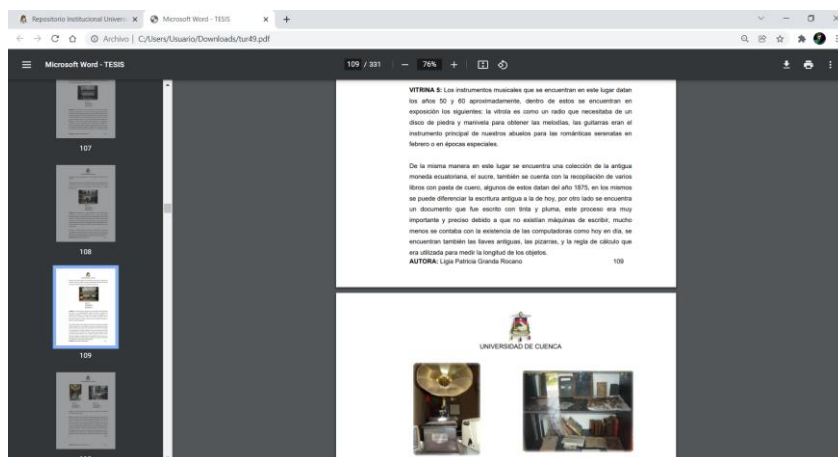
Repositorio Institucional Univers ×
Microsoft Word - TESIS ×
+

Archivo | C:/Users/Usuario/Downloads/tur49.pdf

Microsoft Word - TESIS

109 / 331 | — 76% +

107

108

109

VITRINA 5: Los instrumentos musicales que se encuentran en este lugar datan los años 50 y 60 aproximadamente, dentro de estos se encuentran en exposición los siguientes: la vitrola es como un radio que necesitaba de un disco de piedra y manivela para obtener las melodías, las guitarras eran el instrumento principal de nuestros abuelos para las románticas serenatas en febrero o en épocas especiales.

De la misma manera en este lugar se encuentra una colección de la antigua moneda ecuatoriana, el sucre, también se cuenta con la recopilación de varios libros con pasta de cuero, algunos de estos datan del año 1875, en los mismos se puede diferenciar la escritura antigua a la de hoy, por otro lado se encuentra un documento que fue escrito con tinta y pluma, este proceso era muy importante y preciso debido a que no existían máquinas de escribir, mucho menos se contaba con la existencia de las computadoras como hoy en día, se encuentran también las llaves antiguas, las pizarras, y la regla de cálculo que era utilizada para medir la longitud de los objetos.

AUTORA: Ligia Patricia Granda Rocano 109

UNIVERSIDAD DE CUENCA